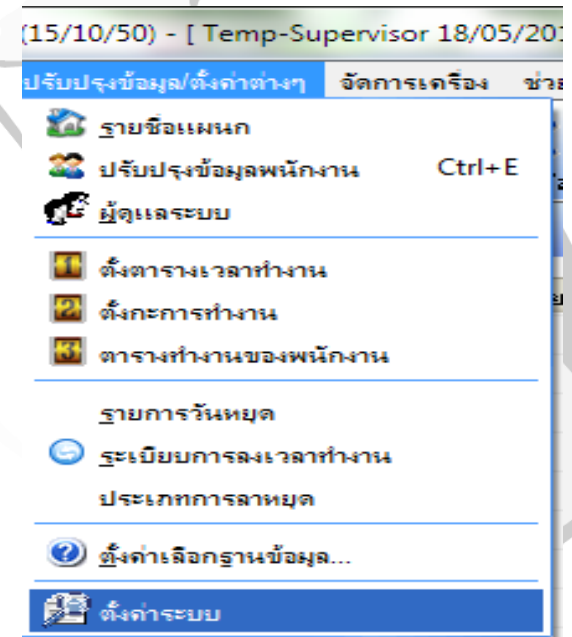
(15/10/50) - [ Temp-Supervisor 18/05/20

ปรับปรุงข้อมูล/ตั้งค่าต่างๆ จัดการเครื่อง ช่วย

รายชื่อแผนก
ปรับปรุงข้อมูลพนักงาน Ctrl+E
ผู้ดูแลระบบ

ตั้งตารางเวลาทำงาน
ตั้งกะการทำงาน
ตารางทำงานของพนักงาน

รายการวันหยุด
ระเบียบการลงเวลาทำงาน
ประเภทการลาหยุด

ตั้งค่าเลือกฐานข้อมูล...

ตั้งค่าระบบ